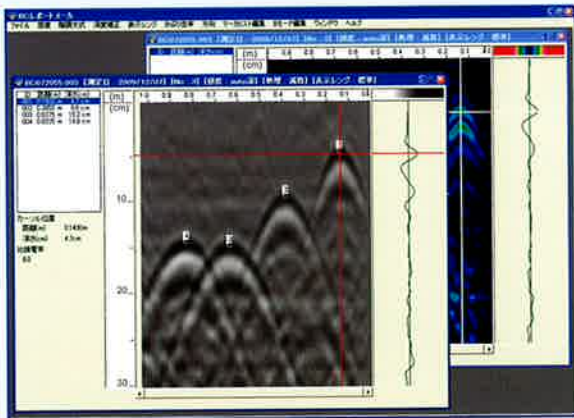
RCレポートメーカ

ファイル 画面 電源状況 測定補正 表示レンジ 表示の拡大 方向 マーカカウント編集 探査モード編集 ウィンドウ ヘルプ

[m]

[cm]

[m] 1.0 0.9 0.8 0.7 0.6 0.5 0.4 0.3 0.2 0.1 0

[cm]

10

20

30

D E E E

カーソル位置

比誘電率

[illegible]